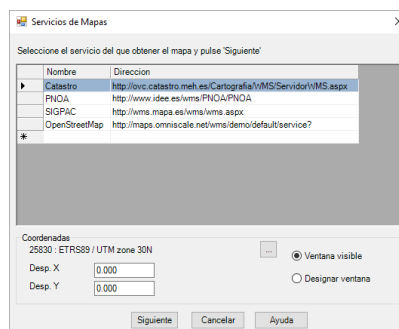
Servicios de Mapas

Seleccione el servicio del que obtener el mapa y pulse 'Siguiente'

| | Nombre | Direccion |
|---|---|---|
| ▶ | Catastro | http://ovc.catastro.meh.es/Cartografia/WMS/ServidorWMS.aspx |
| | PNOA | http://www.idee.es/wms/PNOA/PNOA |
| | SIGPAC | http://wms.mapa.es/wms/wms.aspx |
| | OpenStreetMap | http://maps.omniscale.net/wms/demo/default/service? |
| * | | |

Coordenadas
25830 : ETRS89 / UTM zone 30N

...

Ventana visible

Designar ventana

Desp. X 0.000

Desp. Y 0.000

Siguiente Cancelar Ayuda